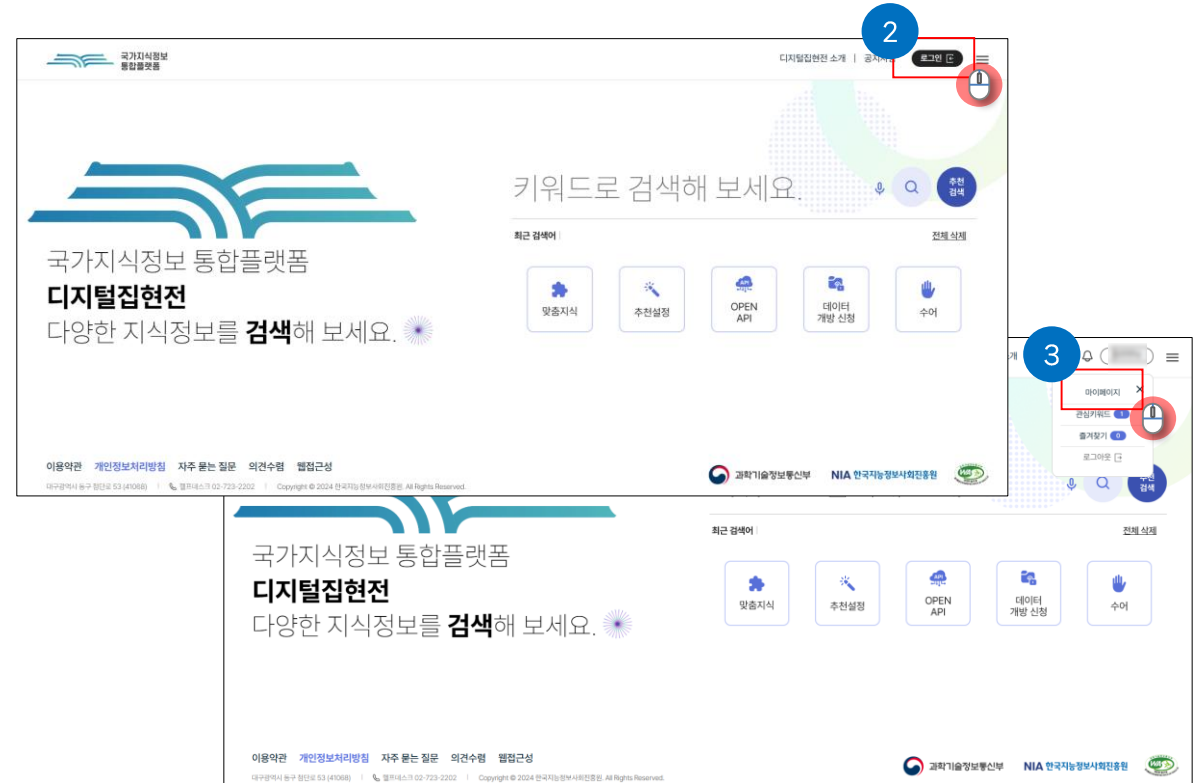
국가지식정보 통합플랫폼

디지털집현전 소개 | 공지사항

2

로그인

키워드로 검색해 보세요.

추천 검색

최근 검색어

전체 삭제

국가지식정보 통합플랫폼
디지털집현전
다양한 지식정보를 검색해 보세요.

맞춤지식

추천설정

OPEN API

데이터 개방 신청

수어

이용약관 개인정보처리방침 자주 묻는 질문 의견수렴 웹접근성

대구광역시 동구 첨단로 53 (41068) | 헬프데스크 02-723-2202 | Copyright © 2024 한국지능정보사회진흥원. All Rights Reserved.

과학기술정보통신부 NIA 한국지능정보사회진흥원

3

마이페이지

관심키워드 1

즐겨찾기 0

로그아웃

국가지식정보 통합플랫폼
디지털집현전
다양한 지식정보를 검색해 보세요.

최근 검색어

전체 삭제

맞춤지식

추천설정

OPEN API

데이터 개방 신청

수어

이용약관 개인정보처리방침 자주 묻는 질문 의견수렴 웹접근성

대구광역시 동구 첨단로 53 (41068) | 헬프데스크 02-723-2202 | Copyright © 2024 한국지능정보사회진흥원. All Rights Reserved.

과학기술정보통신부 NIA 한국지능정보사회진흥원